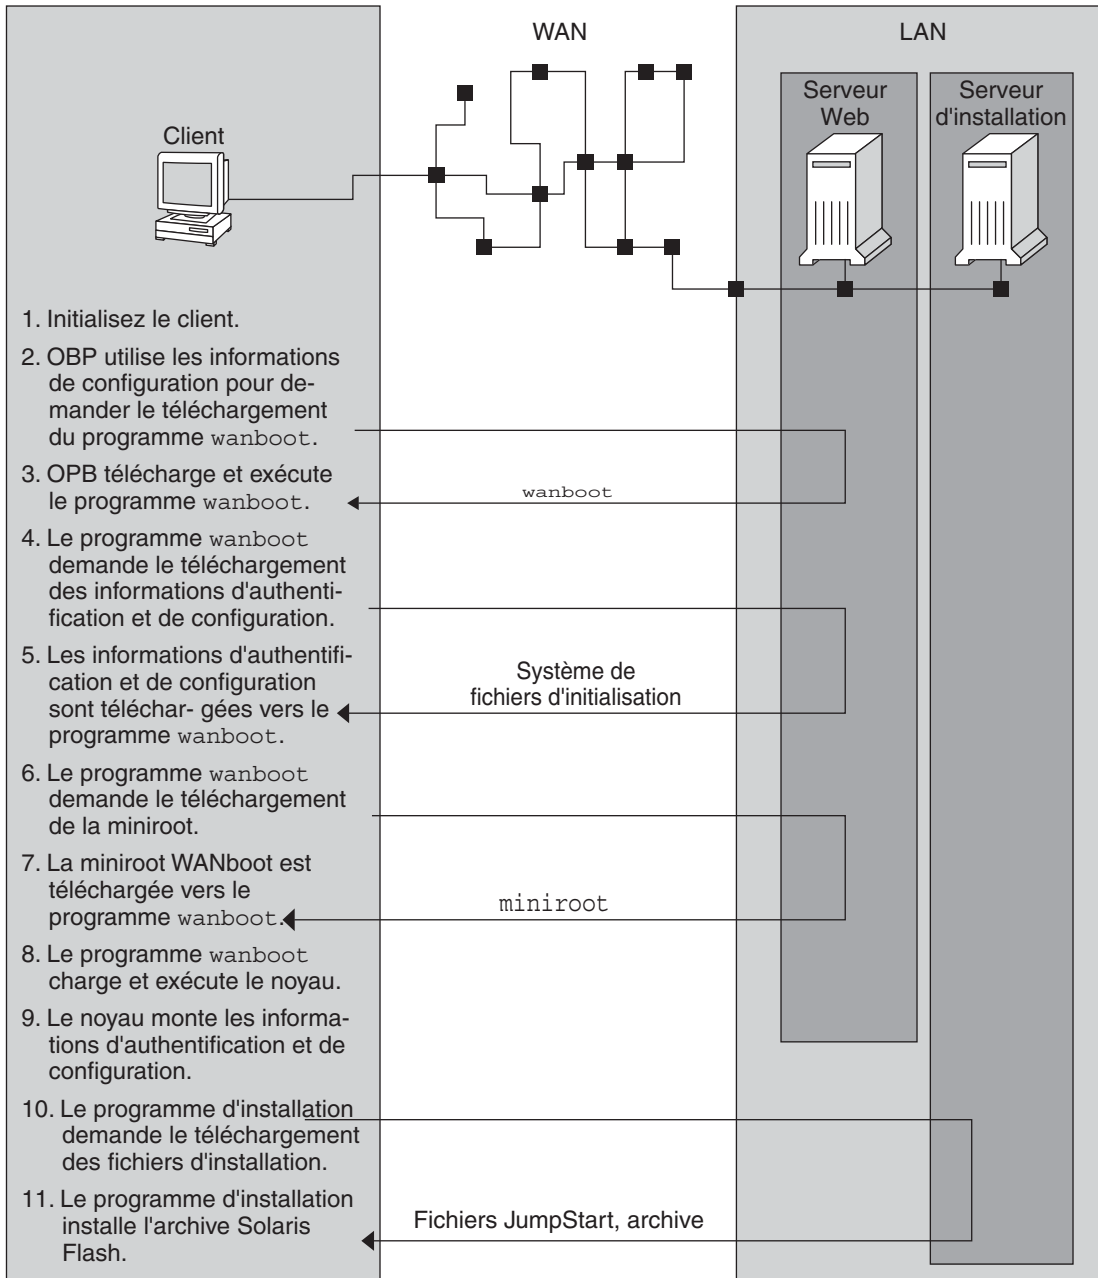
WAN

LAN

Client

Serveur Web

Serveur d'installation

1. Initialisez le client.

2. OBP utilise les informations de configuration pour demander le téléchargement du programme wanboot.

3. OPB télécharge et exécute le programme wanboot.

wanboot

4. Le programme wanboot demande le téléchargement des informations d'authentification et de configuration.

5. Les informations d'authentification et de configuration sont téléchar- gées vers le programme wanboot.

Système de fichiers d'initialisation

6. Le programme wanboot demande le téléchargement de la miniroot.

7. La miniroot WANboot est téléchargée vers le programme wanboot.

miniroot

8. Le programme wanboot charge et exécute le noyau.

9. Le noyau monte les informations d'authentification et de configuration.

10. Le programme d'installation demande le téléchargement des fichiers d'installation.

11. Le programme d'installation installe l'archive Solaris Flash.

Fichiers JumpStart, archive